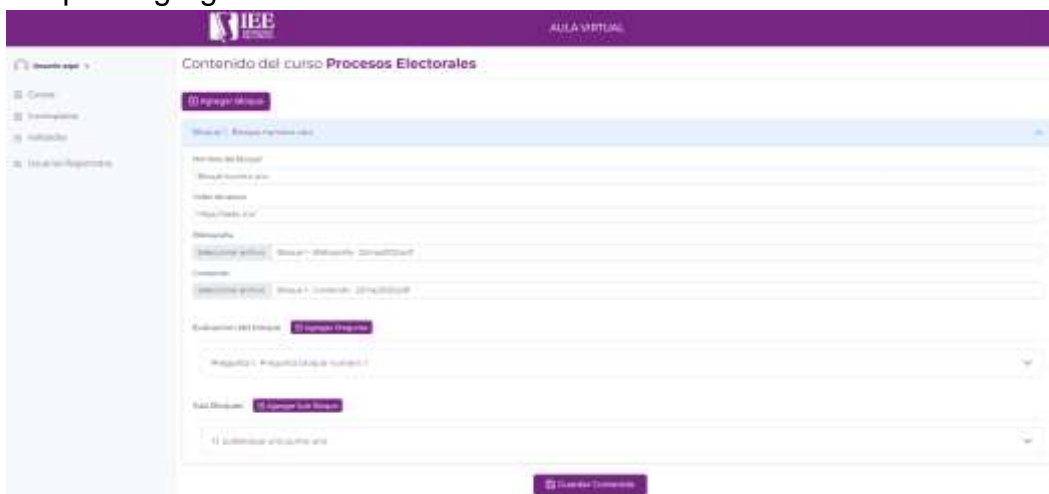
IEE

AULA VIRTUAL

Usuario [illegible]

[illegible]

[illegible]

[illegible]

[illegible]

Contenido del curso **Procesos Electorales**

Agregar bloque

Bloque 1 : Bloque numero uno

Nombre del Bloque

Bloque numero uno

Video de apoyo

https://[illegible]

Bibliografía

Seleccionar archivo | Bloque 1 - Bibliografía - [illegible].pdf

Contenido

Seleccionar archivo | Bloque 1 - Contenido - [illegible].pdf

Evaluacion del bloque | Agregar Pregunta

Pregunta 1 : Pregunta bloque numero 1

Sub Bloques | Agregar Sub Bloque

1) subbloque uno punto uno

Guardar Contenido